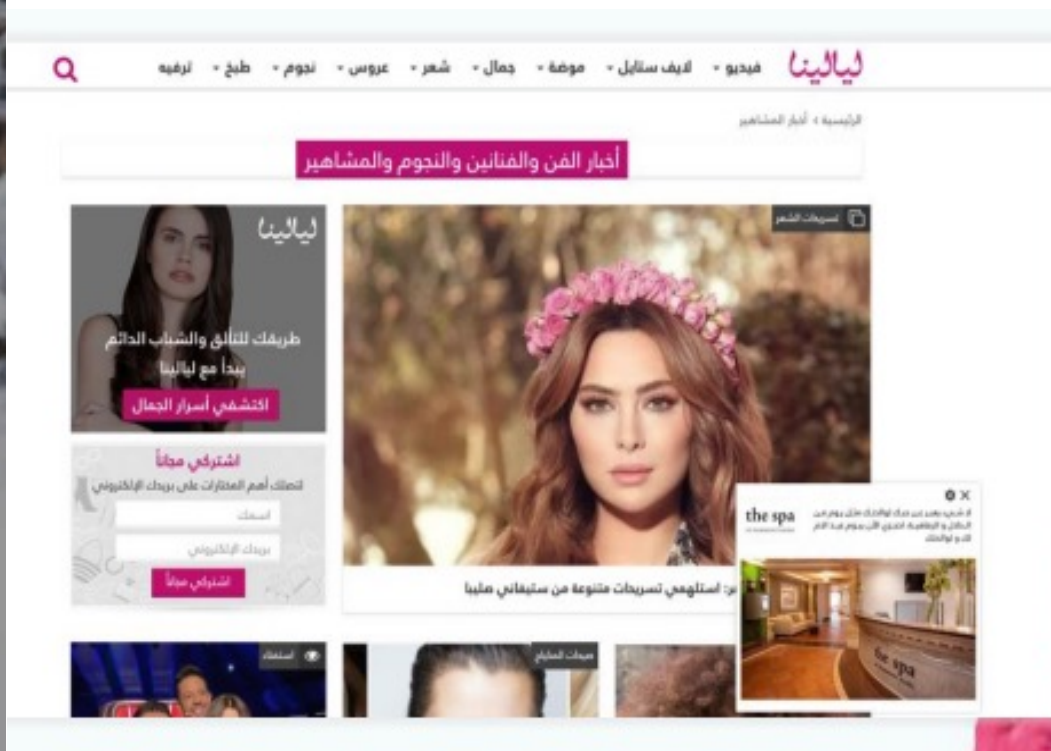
ليالينا فيديو لايف ستايل موضة جمال شعر عروس نجوم طبخ ترفيه

الرئيسية › أخبار المشاهير

أخبار الفن والفنانين والنجوم والمشاهير

تسريحات الشعر

ليالينا

طريقك للتألق والشباب الدائم يبدأ مع ليالينا

اكتشفي أسرار الجمال

اشتركي مجاناً

لتصلك أهم المختارات على بريدك الإلكتروني

اسمك

بريدك الإلكتروني

اشتركي مجاناً

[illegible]: استلهمي تسريحات متنوعة من ستيفاني صليبا

the spa

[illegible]

استفتاء

مهمات المكياج